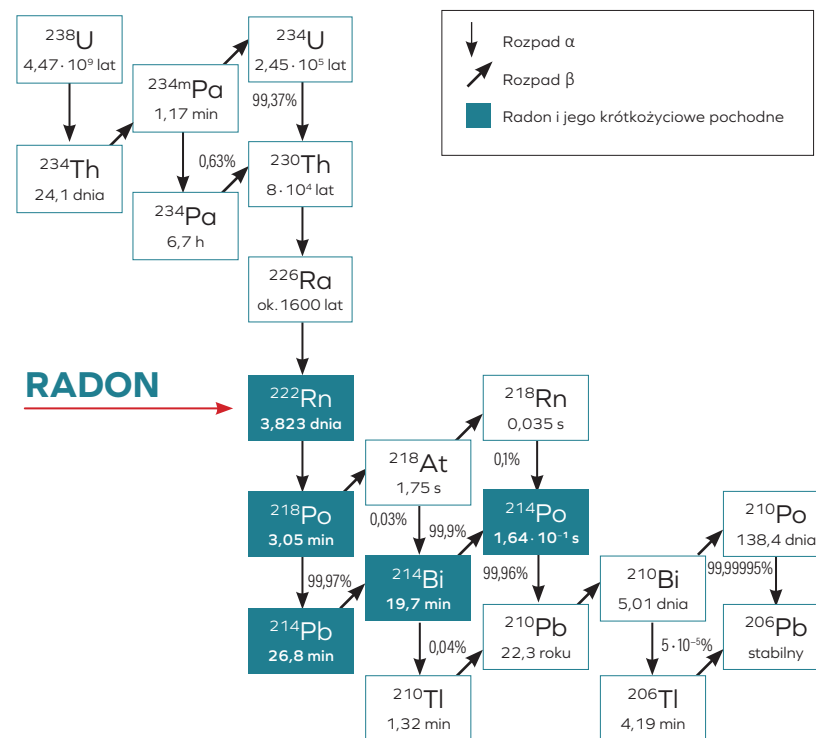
$^{238}U$
4,47 · $10^9$ lat

$^{234m}Pa$
1,17 min

$^{234}U$
2,45 · $10^5$ lat

Rozpad α
Rozpad β
Radon i jego krótkożyciowe pochodne

99,37%

$^{234}Th$
24,1 dnia

0,63%

$^{230}Th$
8 · $10^4$ lat

$^{234}Pa$
6,7 h

$^{226}Ra$
ok. 1600 lat

RADON

$^{222}Rn$
3,823 dnia

$^{218}Rn$
0,035 s

$^{218}At$
1,75 s

0,1%

$^{218}Po$
3,05 min

0,03%

99,9%

$^{214}Po$
1,64 · $10^{-1}$ s

$^{210}Po$
138,4 dnia

99,97%

$^{214}Bi$
19,7 min

99,96%

$^{210}Bi$
5,01 dnia

99,99995%

$^{214}Pb$
26,8 min

$^{210}Pb$
22,3 roku

$^{206}Pb$
stabilny

0,04%

5 · $10^{-5}$%

$^{210}Tl$
1,32 min

$^{206}Tl$
4,19 min